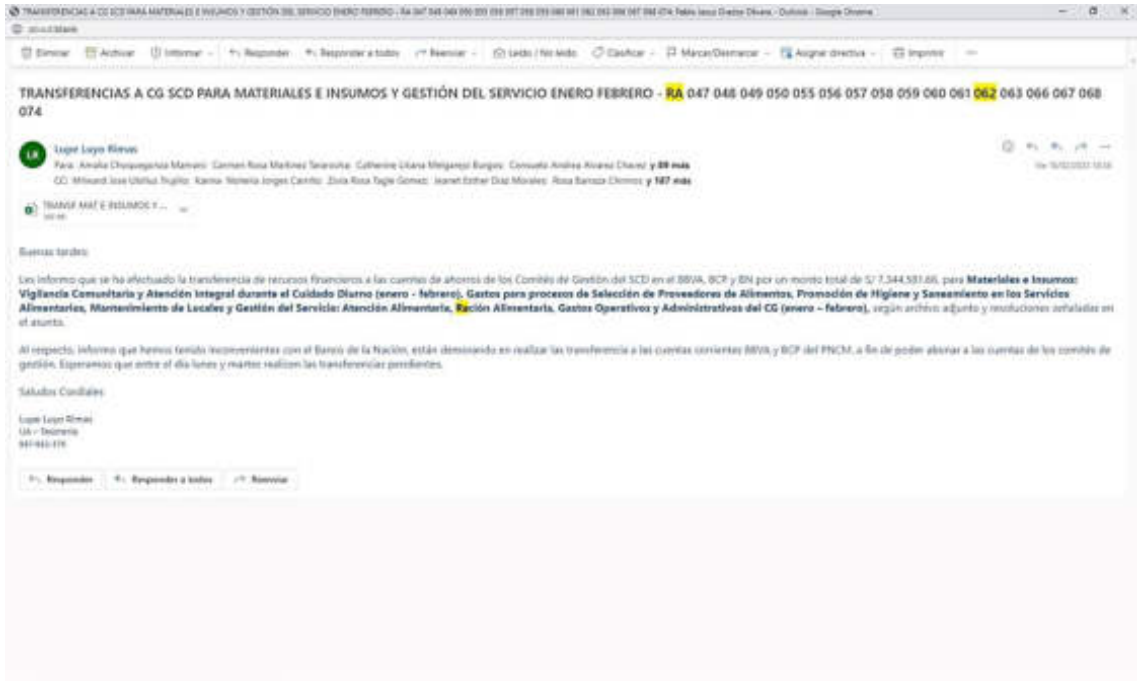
TRANSFERENCIAS A CG SCD PARA MATERIALES E INSUMOS Y GESTIÓN DEL SERVICIO ENERO FEBRERO - RA 047 048 049 050 055 056 057 058 059 060 061 062 063 066 067 068 074 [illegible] - Outlook - Google Chrome

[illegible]

Eliminar Archivar Informar Responder Responder a todos Reenviar Leído / No leído Clasificar Marcar/Desmarcar Asignar directiva Imprimir ...

TRANSFERENCIAS A CG SCD PARA MATERIALES E INSUMOS Y GESTIÓN DEL SERVICIO ENERO FEBRERO - RA 047 048 049 050 055 056 057 058 059 060 061 062 063 066 067 068 074

LR

Lupe Loyo Rimas

Para: Amalia Choquegonza Mamani; Carmen Rosa Martinez Sarasvita; Catherine Liliana Melgarejo Burgos; Consuelo Andrea Alvarez Chavez; y 89 más

CC: Milward Jose Ulloa Trujillo; Karina Noemia Jorges Carrillo; Zoila Rosa Tagle Gomez; Jeanet Esther Diaz Morales; Rosa Barraza Chirinos; y 107 más

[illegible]

TRANSF MAT E INSUMOS Y ...

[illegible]

Buenas tardes:

Les informo que se ha efectuado la transferencia de recursos financieros a las cuentas de ahorros de los Comités de Gestión del SCD en el BBVA, BCP y BN por un monto total de S/ 7,344,581.66, para Materiales e Insumos: Vigilancia Comunitaria y Atención Integral durante el Cuidado Diurno (enero - febrero), Gastos para procesos de Selección de Proveedores de Alimentos, Promoción de Higiene y Saneamiento en los Servicios Alimentarios, Mantenimiento de Locales y Gestión del Servicio: Atención Alimentaria, Ración Alimentaria, Gastos Operativos y Administrativos del CG (enero – febrero), según archivo adjunto y resoluciones señaladas en el asunto.

Al respecto, informo que hemos tenido inconvenientes con el Banco de la Nación, están demorando en realizar las transferencia a las cuentas corrientes BBVA y BCP del PNCM, a fin de poder abonar a las cuentas de los comités de gestión. Esperamos que entre el día lunes y martes realicen las transferencias pendientes.

Saludos Cordiales

Lupe Loyo Rimas
UA – Tesorería
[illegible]

Responder Responder a todos Reenviar